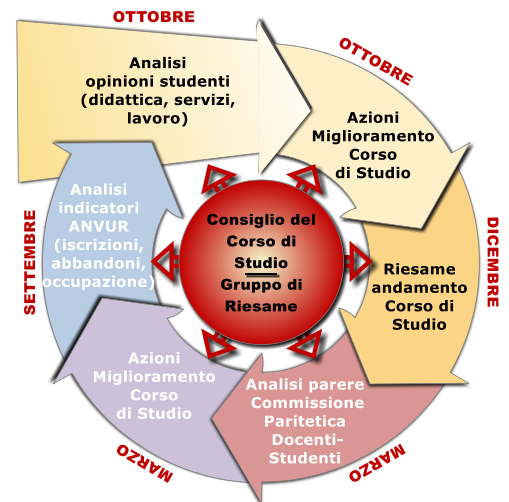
OTTOBRE

Analisi opinioni studenti (didattica, servizi, lavoro)

OTTOBRE

Azioni Miglioramento Corso di Studio

DICEMBRE

Riesame andamento Corso di Studio

MARZO

Analisi parere Commissione Paritetica Docenti-Studenti

MARZO

Azioni Miglioramento Corso di Studio

SETTEMBRE

Analisi indicatori ANVUR (iscrizioni, abbandoni, occupazione)

Consiglio del Corso di Studio
Gruppo di Riesame